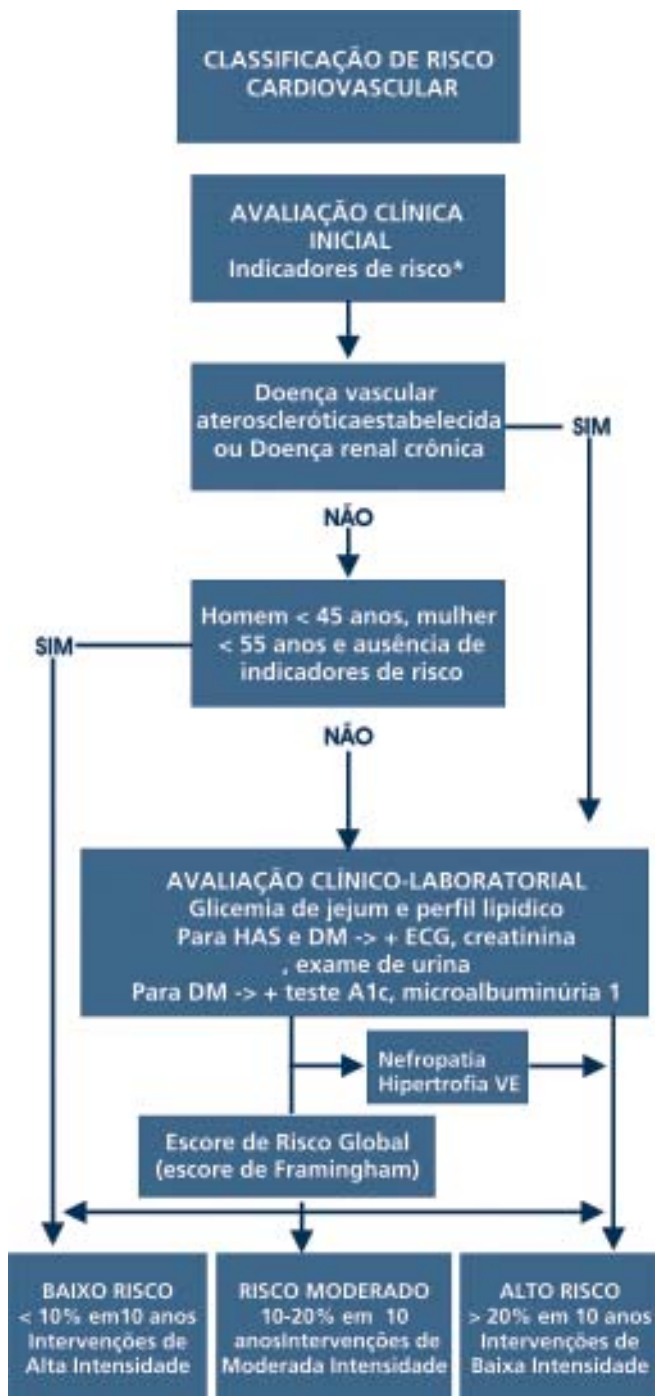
CLASSIFICAÇÃO DE RISCO CARDIOVASCULAR

AVALIAÇÃO CLÍNICA INICIAL
Indicadores de risco*

Doença vascular ateroscleróticaestabelecida ou Doença renal crônica

SIM

NÃO

Homem < 45 anos, mulher < 55 anos e ausência de indicadores de risco

SIM

NÃO

AVALIAÇÃO CLÍNICO-LABORATORIAL
Glicemia de jejum e perfil lipidico
Para HAS e DM -> + ECG, creatinina , exame de urina
Para DM -> + teste A1c, microalbuminúria 1

Nefropatia
Hipertrofia VE

Escore de Risco Global (escore de Framingham)

BAIXO RISCO
< 10% em10 anos
Intervenções de Alta Intensidade

RISCO MODERADO
10-20% em 10 anosIntervenções de Moderada Intensidade

ALTO RISCO
> 20% em 10 anos
Intervenções de Baixa Intensidade